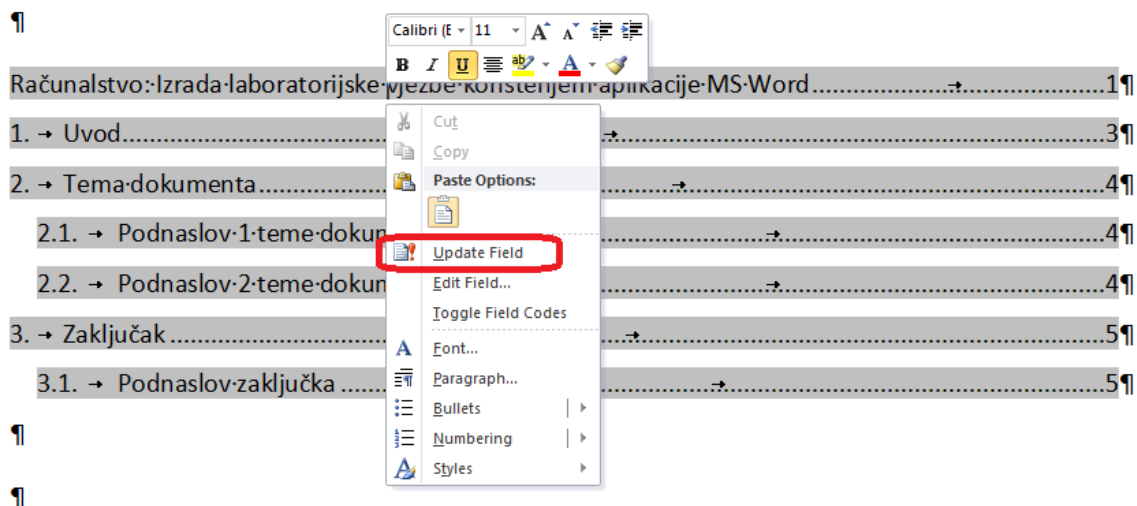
¶

Calibri (E 11 A A

B I U A

Računalstvo: Izrada laboratorijske vježbe korištenjem aplikacije MS Word ........................1¶

1. → Uvod ........................3¶

2. → Tema dokumenta ........................4¶

2.1. → Podnaslov 1 teme dokum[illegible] ........................4¶

2.2. → Podnaslov 2 teme dokum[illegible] ........................4¶

3. → Zaključak ........................5¶

3.1. → Podnaslov zaključka ........................5¶

¶

¶

Cut
Copy
Paste Options:
Update Field
Edit Field...
Toggle Field Codes
Font...
Paragraph...
Bullets
Numbering
Styles